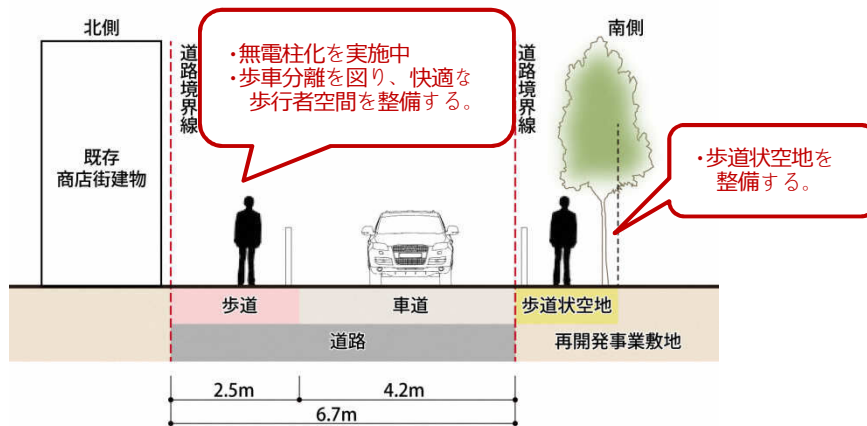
北側

既存
商店街建物

道路境界線

・無電柱化を実施中
・歩車分離を図り、快適な歩行者空間を整備する。

道路境界線

南側

・歩道状空地を整備する。

歩道

車道

歩道状空地

道路

再開発事業敷地

2.5m

4.2m

6.7m